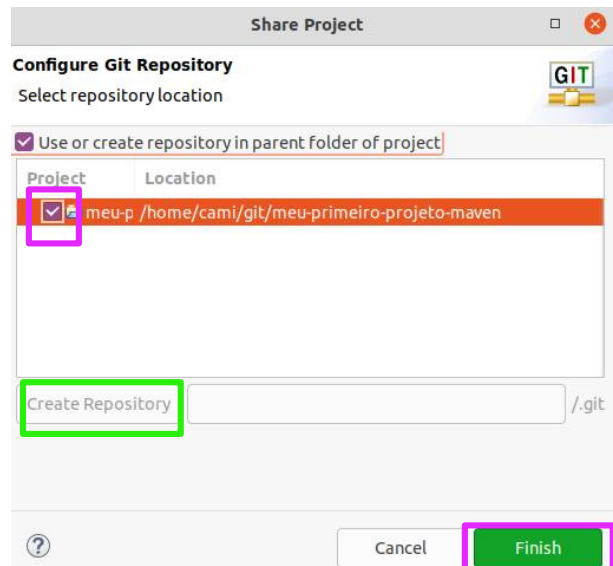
Share Project

Configure Git Repository

Select repository location

GIT

Use or create repository in parent folder of project

| Project | Location |
|---|---|
| meu-p | /home/cami/git/meu-primeiro-projeto-maven |

Create Repository

/.git

?

Cancel

Finish